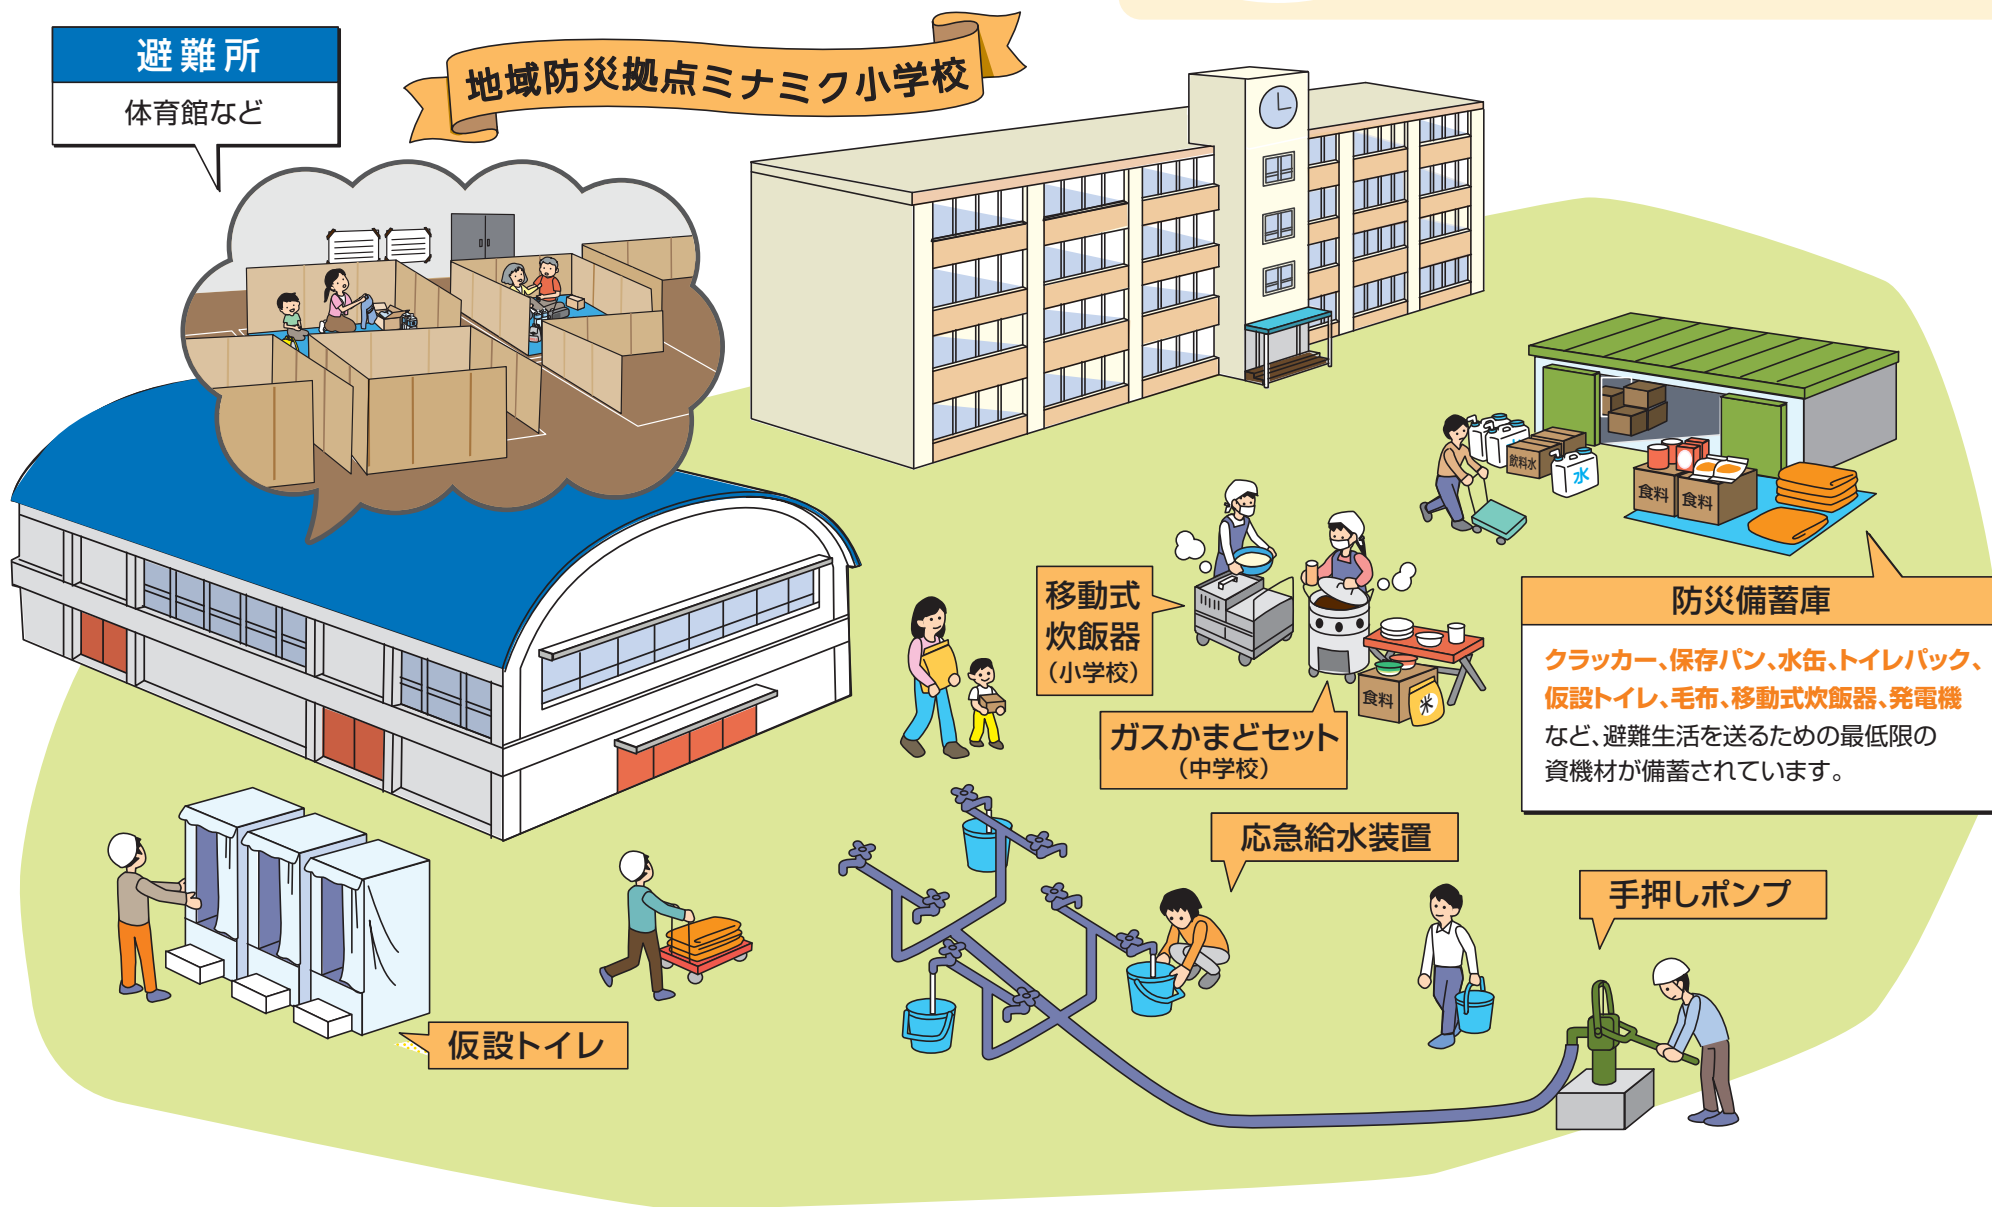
避難所

体育館など

地域防災拠点ミナミク小学校

防災備蓄庫

クラッカー、保存パン、水缶、トイレパック、仮設トイレ、毛布、移動式炊飯器、発電機など、避難生活を送るための最低限の資機材が備蓄されています。

飲料水

水

食料

食料

移動式炊飯器（小学校）

ガスかまどセット（中学校）

食料

米

応急給水装置

手押しポンプ

仮設トイレ